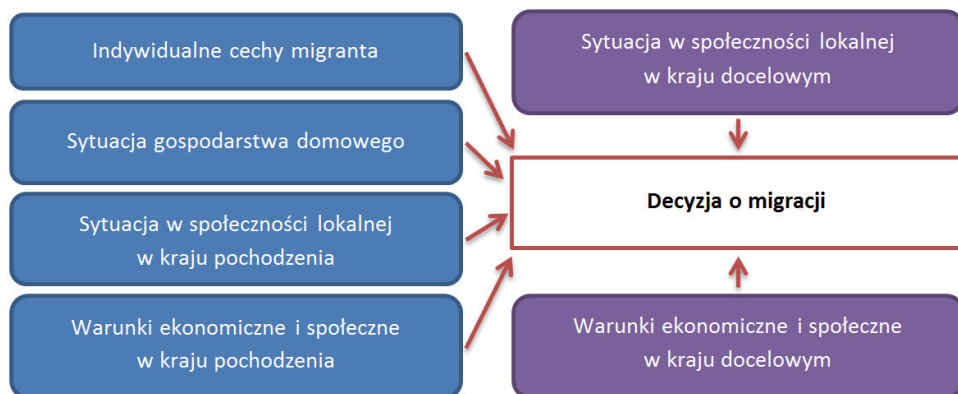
Indywidualne cechy migranta

Sytuacja gospodarstwa domowego

Sytuacja w społeczności lokalnej w kraju pochodzenia

Warunki ekonomiczne i społeczne w kraju pochodzenia

Sytuacja w społeczności lokalnej w kraju docelowym

Decyzja o migracji

Warunki ekonomiczne i społeczne w kraju docelowym